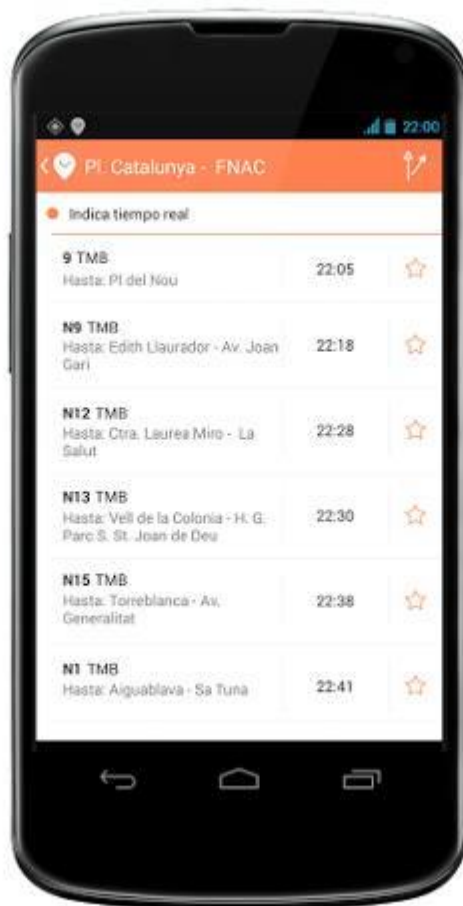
22:00

Pl. Catalunya - FNAC

Indica tiempo real

9 TMB
Hasta: Pl del Nou
22:05

N9 TMB
Hasta: Edith Llaurador - Av. Joan Gari
22:18

N12 TMB
Hasta: Ctra. Laurea Miro - La Salut
22:28

N13 TMB
Hasta: Vell de la Colonia - H. G. Parc S. St. Joan de Deu
22:30

N15 TMB
Hasta: Torreblanca - Av. Generalitat
22:38

N1 TMB
Hasta: Aiguablava - Sa Tuna
22:41